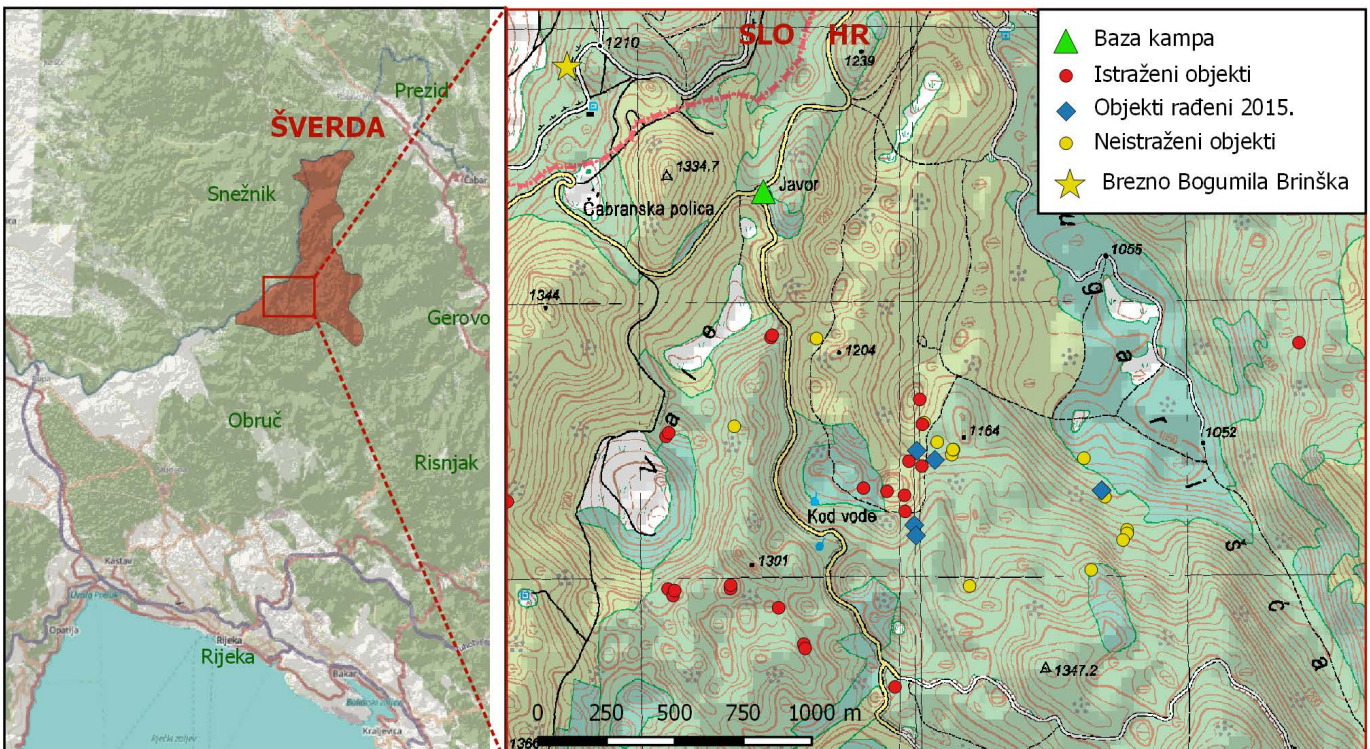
Prezid
ŠVERDA
Snežnik
Gerovo
Obruč
Risnjak
Kastav
Opatija
Rijeka
Bakar
Kraljevica

SLO HR
1210
1239
1334.7
Javor
Čabranska polica
1344
1204
1164
1055
1052
Kod vode
1301
1347.2
1366
0 250 500 750 1000 m

Baza kampa
Istraženi objekti
Objekti rađeni 2015.
Neistraženi objekti
Brezno Bogumila Brinška